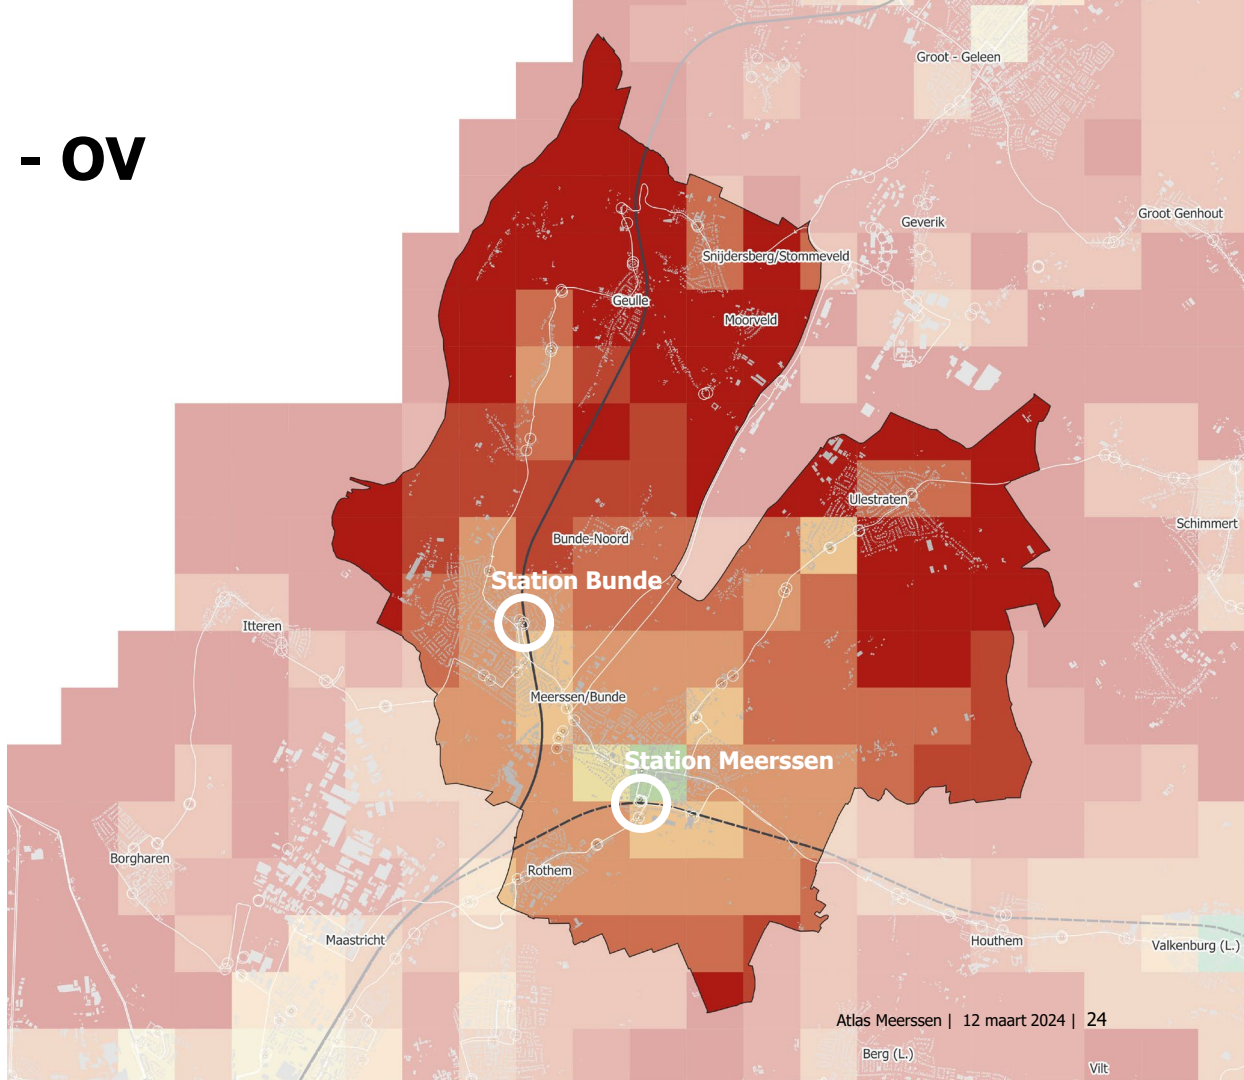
- OV

Groot - Geleen

Groot Genhout

Geverik

Snijdersberg/Stommeveld

Geulle

Moorveld

Ulestraten

Schimmert

Bunde-Noord

Station Bunde

Itteren

Meerssen/Bunde

Station Meerssen

Borgharen

Rothem

Maastricht

Houthem

Valkenburg (L.)

Atlas Meerssen | 12 maart 2024 | 24

Berg (L.)

Vilt